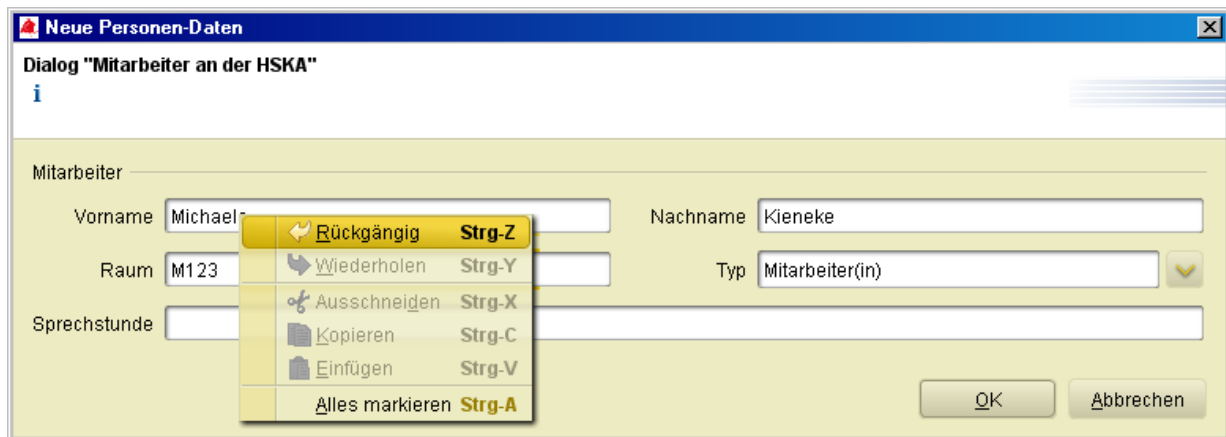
Neue Personen-Daten

Dialog "Mitarbeiter an der HSKA"

i

Mitarbeiter

Vorname Michaela

Nachname Kieneke

Raum M123

Typ Mitarbeiter(in)

Sprechstunde

Rückgängig Strg-Z
Wiederholen Strg-Y
Ausschneiden Strg-X
Kopieren Strg-C
Einfügen Strg-V
Alles markieren Strg-A

OK Abbrechen